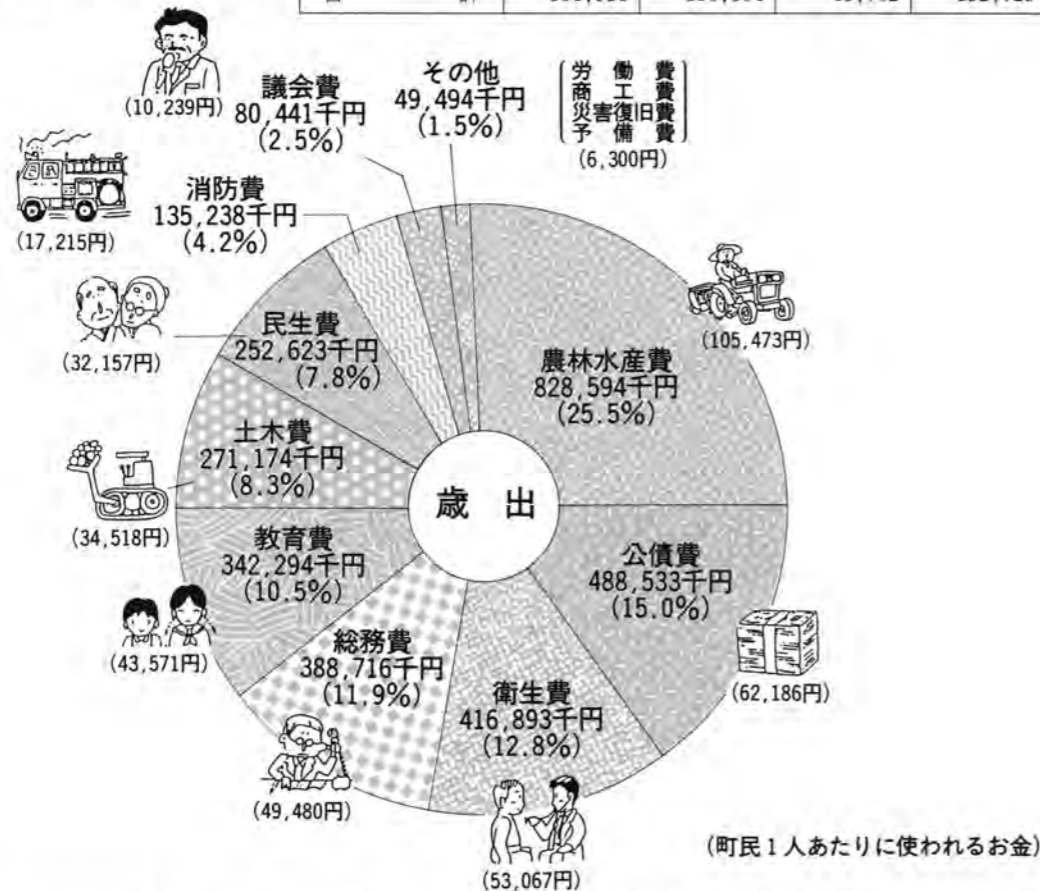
(10,239円)

議会費
80,441千円
(2.5%)

その他
49,494千円
(1.5%)

労働費
商工費
災害復旧費
予備費
(6,300円)

消防費
135,238千円
(4.2%)

(17,215円)

民生費
252,623千円
(7.8%)

(32,157円)

(105,473円)

農林水産費
828,594千円
(25.5%)

土木費
271,174千円
(8.3%)

(34,518円)

歳　出

教育費
342,294千円
(10.5%)

公債費
488,533千円
(15.0%)

(43,571円)

総務費
388,716千円
(11.9%)

衛生費
416,893千円
(12.8%)

(62,186円)

(49,480円)

(53,067円)

(町民1人あたりに使われるお金)